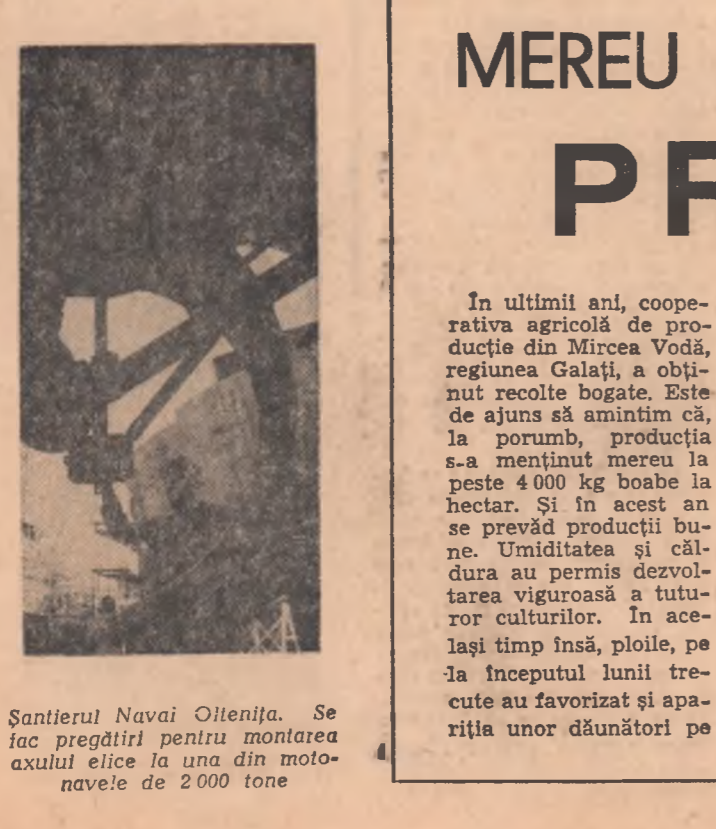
Șantierul Naval Oltenița. Se fac pregătiri pentru montarea axului elice la una din motonavele de 2 000 tone

MEREU

PR

În ultimii ani, cooperativa agricolă de producție din Mircea Vodă, regiunea Galați, a obținut recolte bogate. Este de ajuns să amintim că, la porumb, producția s-a menținut mereu la peste 4 000 kg boabe la hectar. Și în acest an se prevăd producții bune. Umiditatea și căldura au permis dezvoltarea viguroasă a tuturor culturilor. În același timp însă, ploile, pe la începutul lunii trecute au favorizat și apariția unor dăunători pe